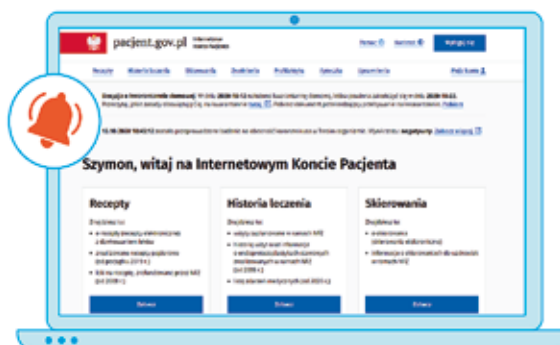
pacjent.gov.pl Internetowe Konto Pacjenta

Pomoc Kontakt Wyloguj się

Recepty Historia leczenia Skierowania Zwolnienia Profilaktyka Apteka Uprawnienia Profil konta

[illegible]

Szymon, witaj na Internetowym Koncie Pacjenta

Recepty

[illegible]

Historia leczenia

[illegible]

Skierowania

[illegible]

Zobacz Zobacz Zobacz